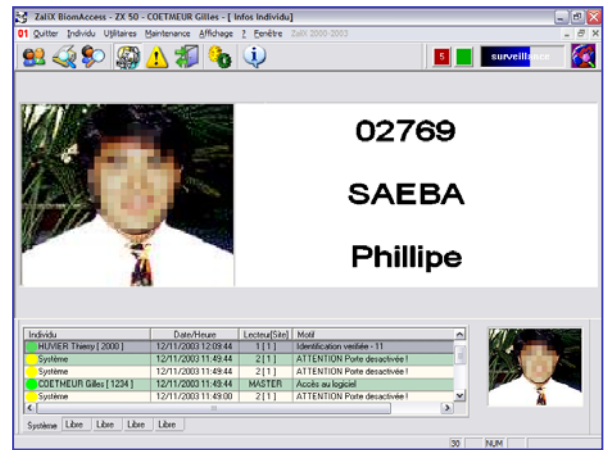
ZaliX BiomAccess - ZX 50 - COETMEUR Gilles - [ Infos Individu ]

01 Quitter Individu Utilitaires Maintenance Affichage ? Fenêtre ZaliX 2000-2003

5 surveillance

02769

SAEBA

Phillipe

| Individu | Date/Heure | Lecteur[Site] | Motif |
|---|---|---|---|
| HUVIER Thierry [ 2000 ] | 12/11/2003 12:09:44 | 1 [ 1 ] | Identification vérifiée - 11 |
| Système | 12/11/2003 11:49:44 | 2 [ 1 ] | ATTENTION Porte desactivée ! |
| Système | 12/11/2003 11:49:44 | 2 [ 1 ] | ATTENTION Porte desactivée ! |
| COETMEUR Gilles [ 1234 ] | 12/11/2003 11:49:44 | MASTER | Accès au logiciel |
| Système | 12/11/2003 11:49:00 | 2 [ 1 ] | ATTENTION Porte desactivée ! |

Système Libre Libre Libre Libre

30 NUM